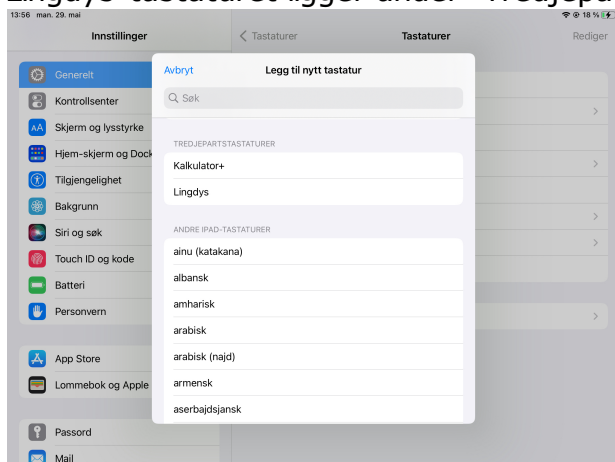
Lingdys-tastaturet ligger under "Tredjepa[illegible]

13:56 man. 29. mai

18 %

Innstillinger

Generelt

Kontrollsenter

Skjerm og lysstyrke

Hjem-skjerm og Dock

Tilgjengelighet

Bakgrunn

Siri og søk

Touch ID og kode

Batteri

Personvern

App Store

Lommebok og Apple

Passord

Mail

Tastaturer

Tastaturer

Rediger

Avbryt

Legg til nytt tastatur

Søk

TREDJEPARTSTASTATURER

Kalkulator+

Lingdys

ANDRE IPAD-TASTATURER

ainu (katakana)

albansk

amharisk

arabisk

arabisk (najd)

armensk

aserbajdsjansk